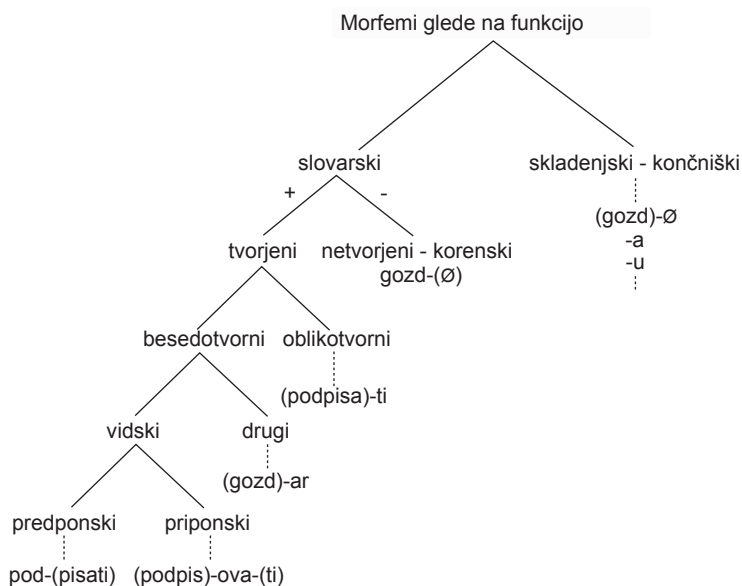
Morfemi glede na funkcijo

slovarski

skladenjski - končniški

+

-

tvorjeni

netvorjeni - korenski
gozd-(Ø)

(gozd)-Ø
-a
-u

besedotvorni

oblikotvorni

(podpisa)-ti

vidski

drugi

(gozd)-ar

predponski

priponski

pod-(pisati)

(podpis)-ova-(ti)